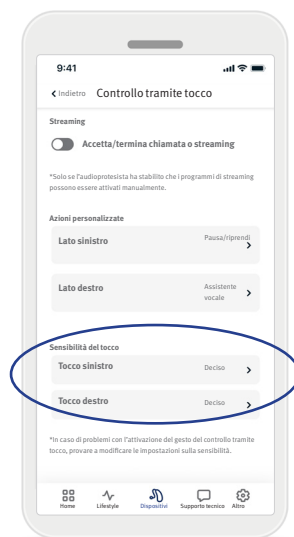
9:41

Indietro Controllo tramite tocco

Streaming

Accetta/termina chiamata o streaming

*Solo se l'audioprotesista ha stabilito che i programmi di streaming possono essere attivati manualmente.

Azioni personalizzate

Lato sinistro Pausa/riprendi

Lato destro Assistente vocale

Sensibilità del tocco

Tocco sinistro Deciso

Tocco destro Deciso

*In caso di problemi con l'attivazione del gesto del controllo tramite tocco, provare a modificare le impostazioni sulla sensibilità.

Home Lifestyle Dispositivi Supporto tecnico Altro